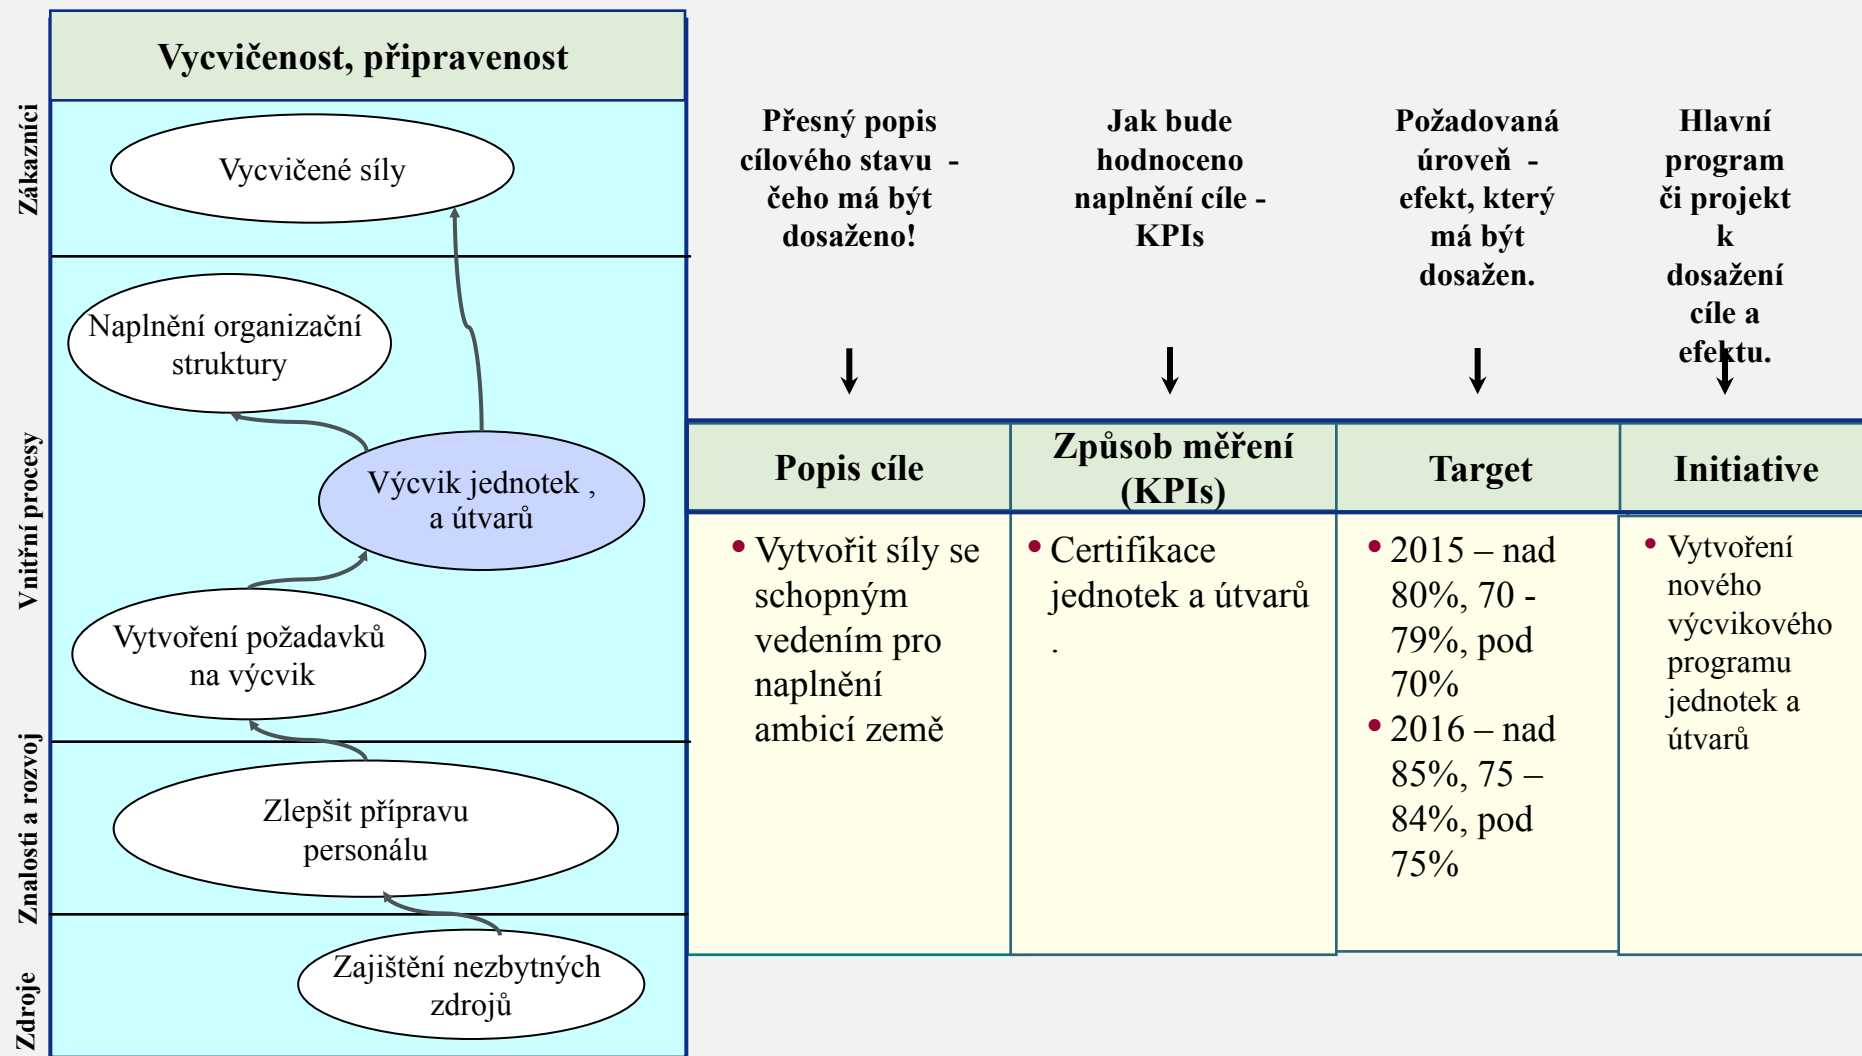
Vycvičenost, připravenost

Zákazníci

Vycvičené síly

Vnitřní procesy

Naplnění organizační struktury

Výcvik jednotek , a útvarů

Vytvoření požadavků na výcvik

Znalosti a rozvoj

Zlepšit přípravu personálu

Zdroje

Zajištění nezbytných zdrojů

Přesný popis cílového stavu - čeho má být dosaženo!

Jak bude hodnoceno naplnění cíle - KPIs

Požadovaná úroveň - efekt, který má být dosažen.

Hlavní program či projekt k dosažení cíle a efektu.

| Popis cíle | Způsob měření (KPIs) | Target | Initiative |
|---|---|---|---|
| • Vytvořit síly se schopným vedením pro naplnění ambicí země | • Certifikace jednotek a útvarů . | • 2015 – nad 80%, 70 - 79%, pod 70% • 2016 – nad 85%, 75 – 84%, pod 75% | • Vytvoření nového výcvikového programu jednotek a útvarů |